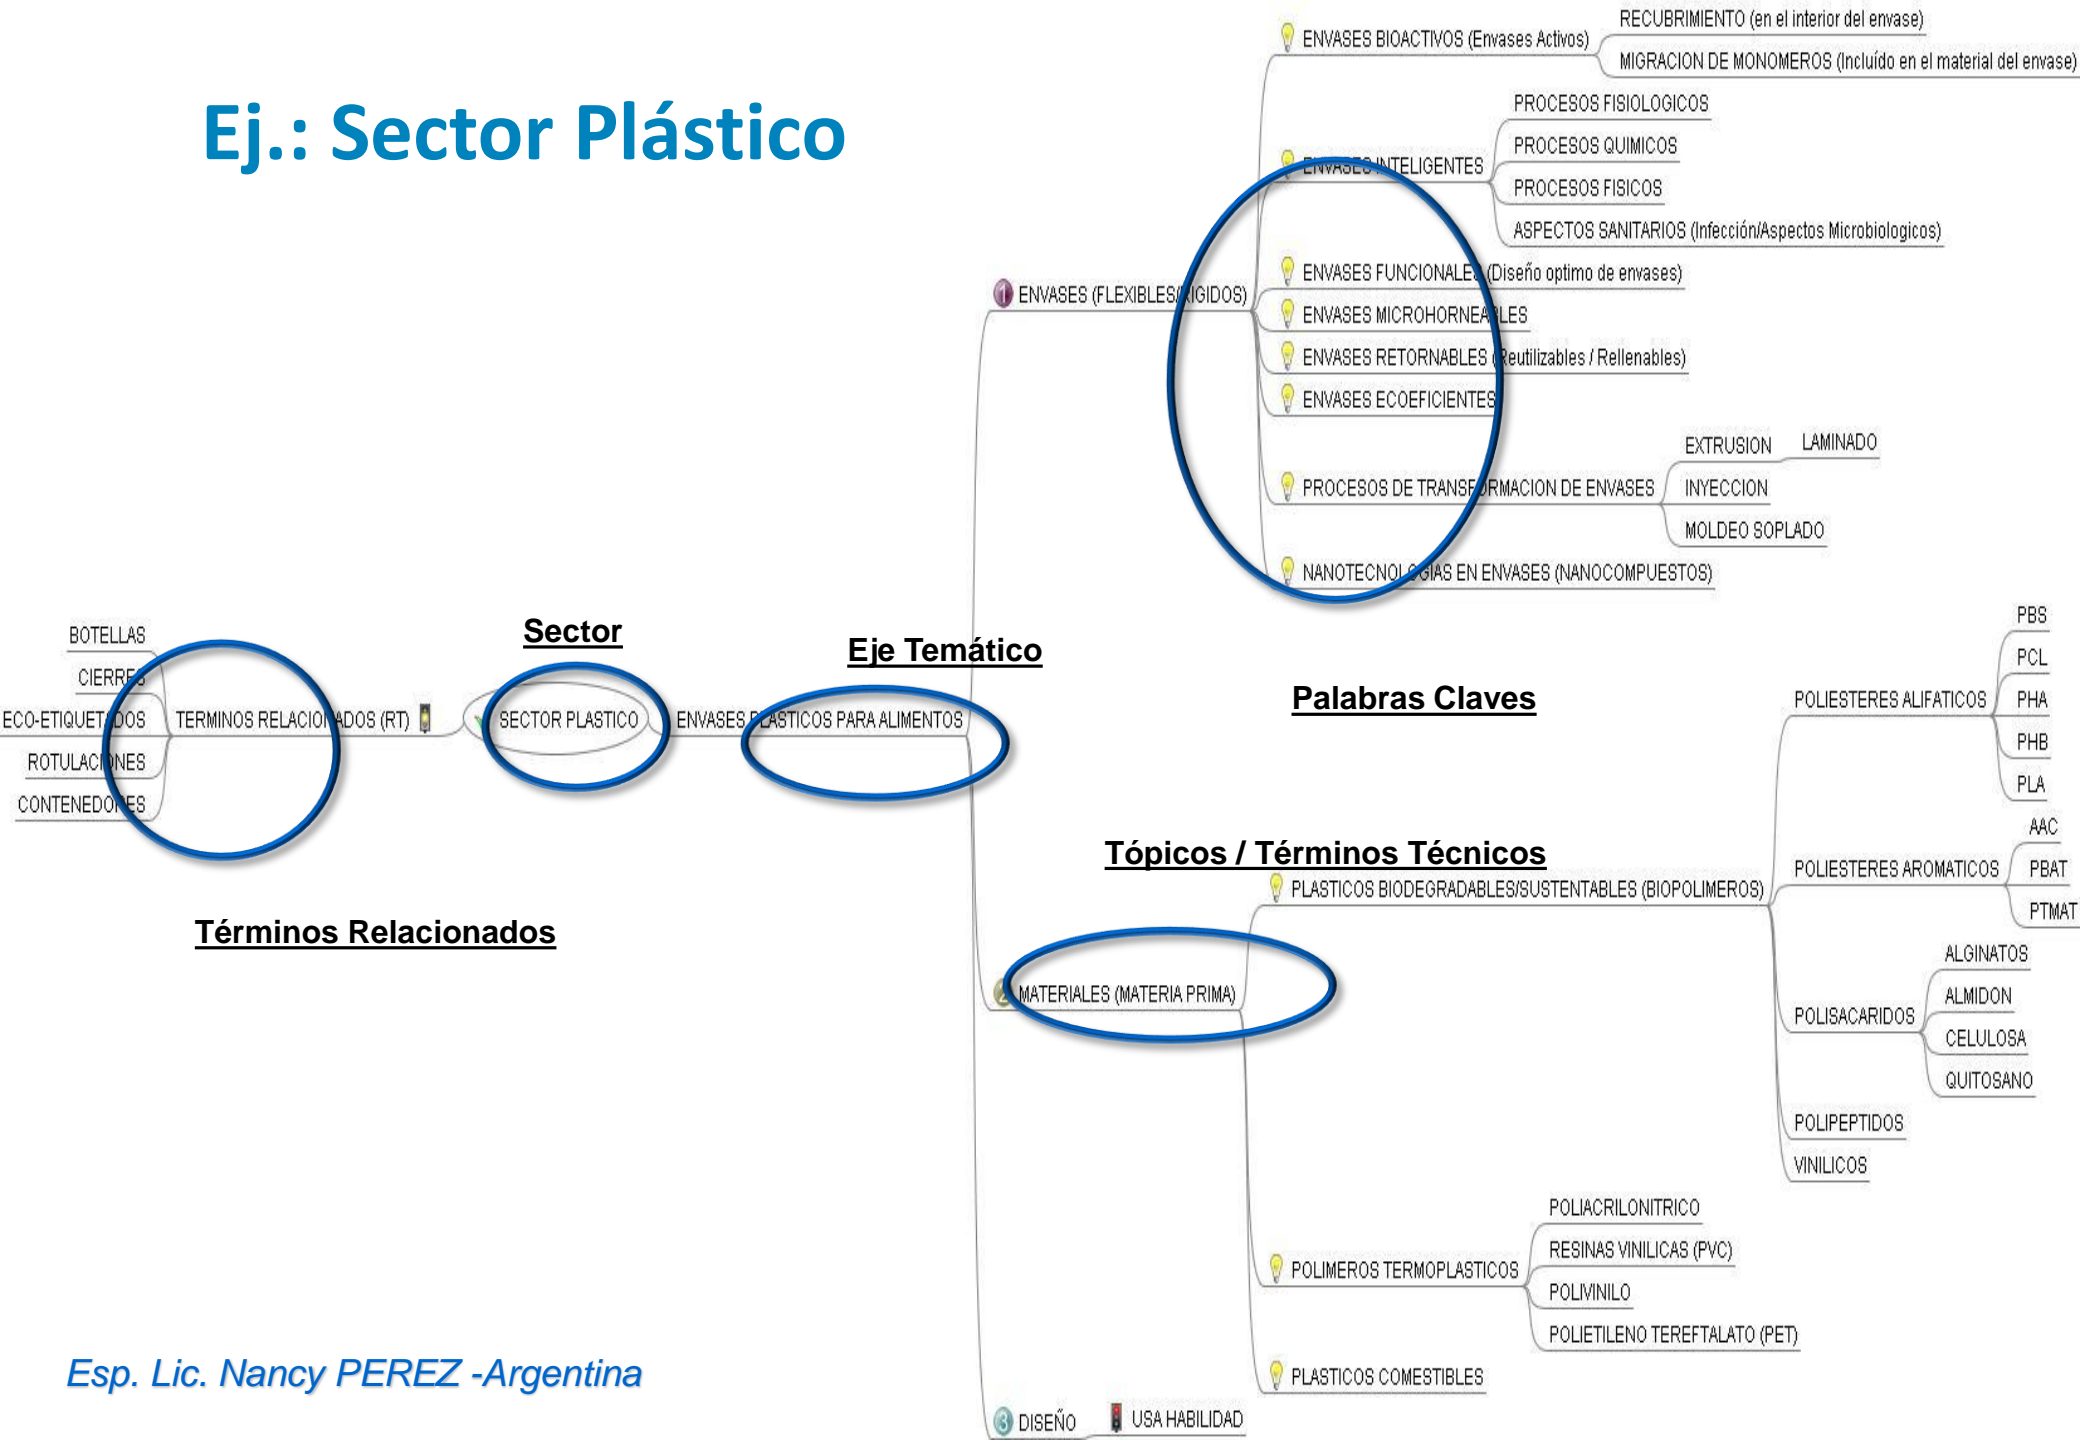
Ej.: Sector Plástico

ENVASES BIOACTIVOS (Envases Activos)
RECUBRIMIENTO (en el interior del envase)
MIGRACION DE MONOMEROS (Incluído en el material del envase)
ENVASES INTELIGENTES
PROCESOS FISIOLOGICOS
PROCESOS QUIMICOS
PROCESOS FISICOS
ASPECTOS SANITARIOS (Infección/Aspectos Microbiologicos)
ENVASES FUNCIONALES (Diseño optimo de envases)
ENVASES MICROHORNEABLES
ENVASES RETORNABLES (Reutilizables / Rellenables)
ENVASES ECOEFICIENTES
PROCESOS DE TRANSFORMACION DE ENVASES
EXTRUSION
LAMINADO
INYECCION
MOLDEO SOPLADO
NANOTECNOLOGIAS EN ENVASES (NANOCOMPUESTOS)
1 ENVASES (FLEXIBLES/RIGIDOS)

Sector
Eje Temático
Palabras Claves

BOTELLAS
CIERRES
ECO-ETIQUETADOS
ROTULACIONES
CONTENEDORES
TERMINOS RELACIONADOS (RT)
SECTOR PLASTICO
ENVASES PLASTICOS PARA ALIMENTOS

Términos Relacionados

Tópicos / Términos Técnicos
PLASTICOS BIODEGRADABLES/SUSTENTABLES (BIOPOLIMEROS)
POLIESTERES ALIFATICOS
PBS
PCL
PHA
PHB
PLA
POLIESTERES AROMATICOS
AAC
PBAT
PTMAT
POLISACARIDOS
ALGINATOS
ALMIDON
CELULOSA
QUITOSANO
POLIPEPTIDOS
VINILICOS
2 MATERIALES (MATERIA PRIMA)
POLIMEROS TERMOPLASTICOS
POLIACRILONITRICO
RESINAS VINILICAS (PVC)
POLIVINILO
POLIETILENO TEREFTALATO (PET)
PLASTICOS COMESTIBLES
3 DISEÑO
USA HABILIDAD

Esp. Lic. Nancy PEREZ -Argentina